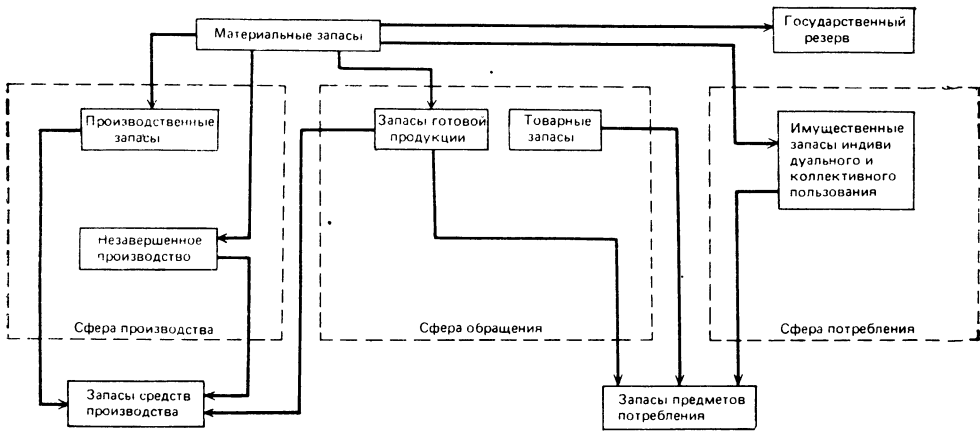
Материальные запасы

Государственный резерв

Производственные запасы

Запасы готовой продукции

Товарные запасы

Имущественные запасы индиви дуального и коллективного пользования

Незавершенное производство

Сфера производства

Сфера обращения

Сфера потребления

Запасы средств производства

Запасы предметов потребления